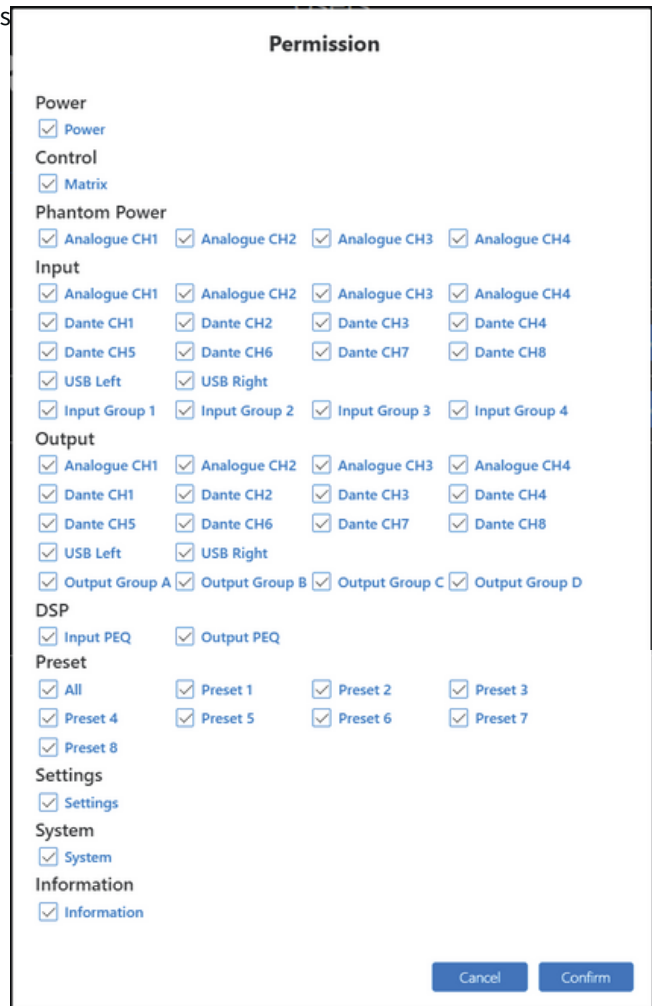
S

Permission

Power
Power

Control
Matrix

Phantom Power
Analogue CH1 Analogue CH2 Analogue CH3 Analogue CH4

Input
Analogue CH1 Analogue CH2 Analogue CH3 Analogue CH4
Dante CH1 Dante CH2 Dante CH3 Dante CH4
Dante CH5 Dante CH6 Dante CH7 Dante CH8
USB Left USB Right
Input Group 1 Input Group 2 Input Group 3 Input Group 4

Output
Analogue CH1 Analogue CH2 Analogue CH3 Analogue CH4
Dante CH1 Dante CH2 Dante CH3 Dante CH4
Dante CH5 Dante CH6 Dante CH7 Dante CH8
USB Left USB Right
Output Group A Output Group B Output Group C Output Group D

DSP
Input PEQ Output PEQ

Preset
All Preset 1 Preset 2 Preset 3
Preset 4 Preset 5 Preset 6 Preset 7
Preset 8

Settings
Settings

System
System

Information
Information

Cancel Confirm